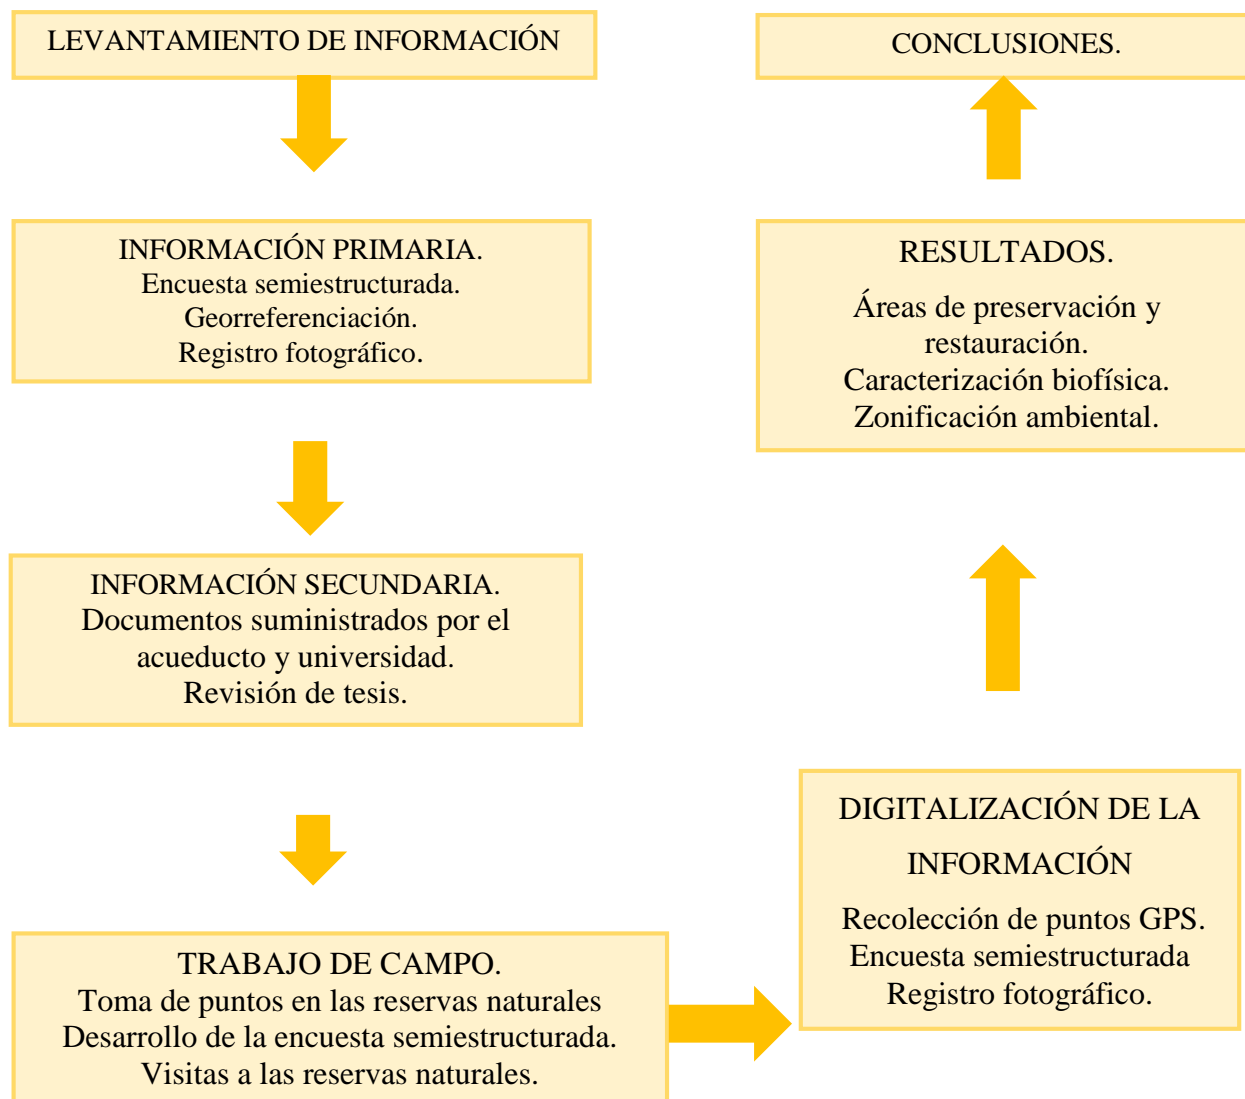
LEVANTAMIENTO DE INFORMACIÓN

INFORMACIÓN PRIMARIA.
Encuesta semiestructurada.
Georreferenciación.
Registro fotográfico.

INFORMACIÓN SECUNDARIA.
Documentos suministrados por el acueducto y universidad.
Revisión de tesis.

TRABAJO DE CAMPO.
Toma de puntos en las reservas naturales
Desarrollo de la encuesta semiestructurada.
Visitas a las reservas naturales.

DIGITALIZACIÓN DE LA INFORMACIÓN

Recolección de puntos GPS.
Encuesta semiestructurada
Registro fotográfico.

RESULTADOS.

Áreas de preservación y restauración.
Caracterización biofísica.
Zonificación ambiental.

CONCLUSIONES.